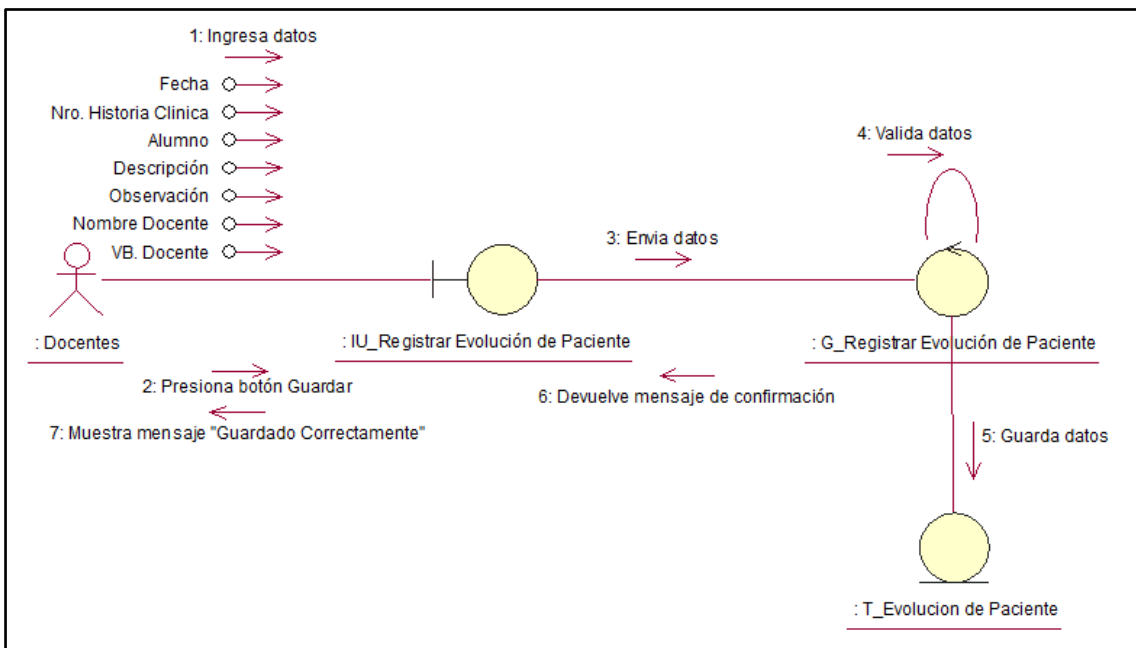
1: Ingresa datos

Fecha

Nro. Historia Clinica

Alumno

Descripción

Observación

Nombre Docente

VB. Docente

4: Valida datos

3: Envia datos

: Docentes

: IU_Registrar Evolución de Paciente

: G_Registrar Evolución de Paciente

2: Presiona botón Guardar

6: Devuelve mensaje de confirmación

7: Muestra mensaje "Guardado Correctamente"

5: Guarda datos

: T_Evolucion de Paciente